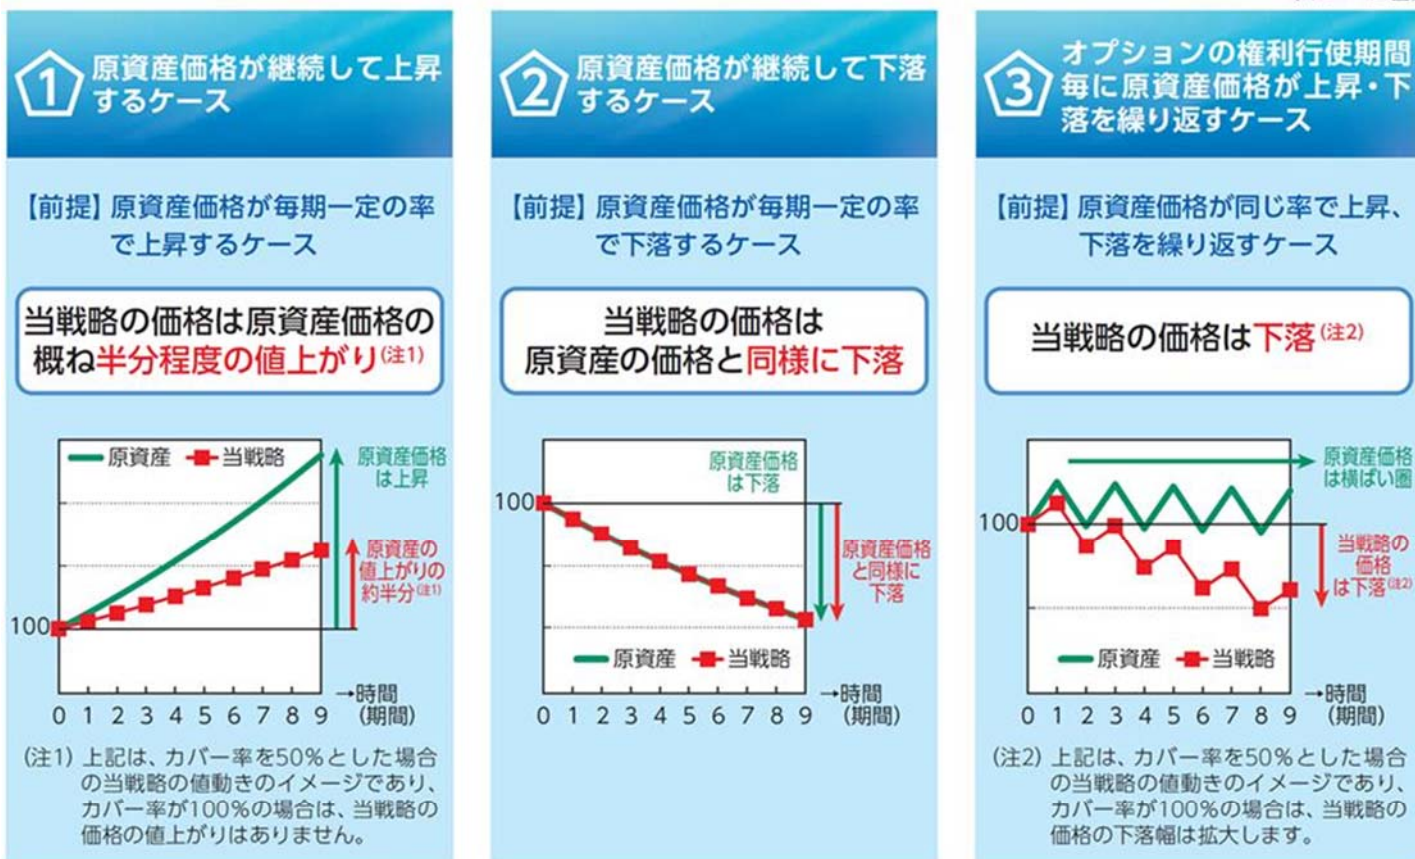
1 原資産価格が継続して上昇するケース

【前提】原資産価格が毎期一定の率で上昇するケース

当戦略の価格は原資産価格の概ね半分程度の値上がり(注1)

原資産 当戦略

原資産価格は上昇

原資産の値上がりの約半分(注1)

100

0 1 2 3 4 5 6 7 8 9 →時間(期間)

(注1) 上記は、カバー率を50%とした場合の当戦略の値動きのイメージであり、カバー率が100%の場合は、当戦略の価格の値上がりはありません。

2 原資産価格が継続して下落するケース

【前提】原資産価格が毎期一定の率で下落するケース

当戦略の価格は原資産の価格と同様に下落

原資産価格は下落

100

原資産価格と同様に下落

原資産 当戦略

0 1 2 3 4 5 6 7 8 9 →時間(期間)

3 オプションの権利行使期間毎に原資産価格が上昇・下落を繰り返すケース

【前提】原資産価格が同じ率で上昇、下落を繰り返すケース

当戦略の価格は下落(注2)

原資産価格は横ばい圏

100

当戦略の価格は下落(注2)

原資産 当戦略

0 1 2 3 4 5 6 7 8 9 →時間(期間)

(注2) 上記は、カバー率を50%とした場合の当戦略の値動きのイメージであり、カバー率が100%の場合は、当戦略の価格の下落幅は拡大します。